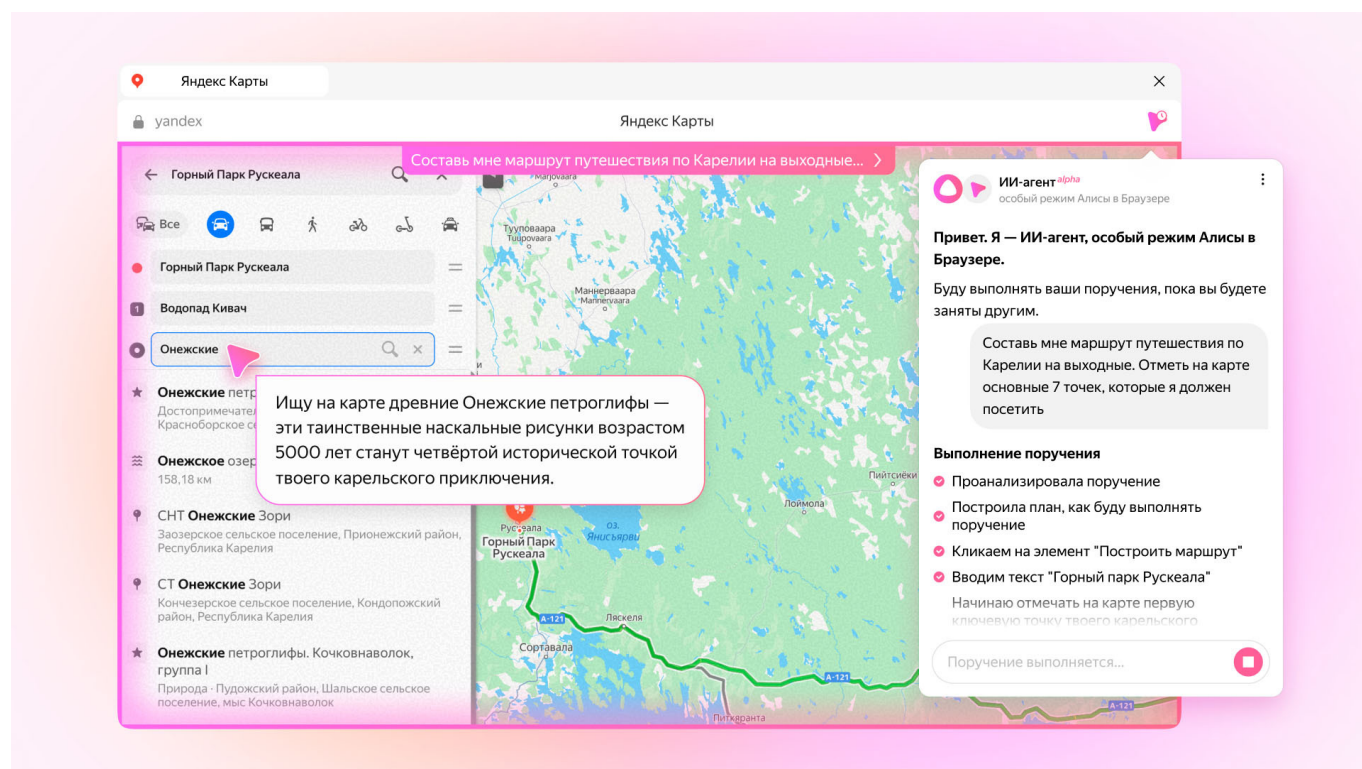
Яндекс Карты

yandex

Яндекс Карты

Составь мне маршрут путешествия по Карелии на выходные... >

Горный Парк Рускеала

Все

Горный Парк Рускеала

Водопад Кивач

Онежские

Онежские петр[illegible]
Достопримечател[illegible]
Красноборское се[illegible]

Онежское озер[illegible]
158,18 км

СНТ Онежские Зори
Заозерское сельское поселение, Прионежский район, Республика Карелия

СТ Онежские Зори
Кончезерское сельское поселение, Кондопожский район, Республика Карелия

Онежские петроглифы. Кочковнаволок, группа I
Природа · Пудожский район, Шальское сельское поселение, мыс Кочковнаволок

Ищу на карте древние Онежские петроглифы — эти таинственные наскальные рисунки возрастом 5000 лет станут четвёртой исторической точкой твоего карельского приключения.

Марйоваара
Туйповаара
Tuupovaara
Маннерваара
Mannervaara
Рускеала
Горный Парк Рускеала
оз. Янисъярви
Питкяселькя
Лоймола
Ляскеля
Сортавала
А-121
А-121
Питкяранта

ИИ-агент alpha
особый режим Алисы в Браузере

Привет. Я — ИИ-агент, особый режим Алисы в Браузере.

Буду выполнять ваши поручения, пока вы будете заняты другим.

Составь мне маршрут путешествия по Карелии на выходные. Отметь на карте основные 7 точек, которые я должен посетить

Выполнение поручения

Проанализировала поручение

Построила план, как буду выполнять поручение

Кликаем на элемент "Построить маршрут"

Вводим текст "Горный парк Рускеала"

Начинаю отмечать на карте первую ключевую точку твоего карельского

Поручение выполняется...